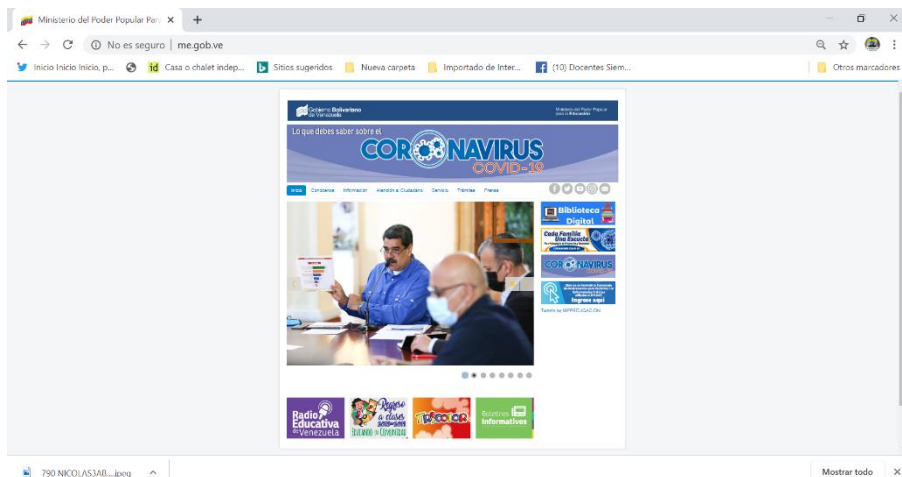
Ministerio del Poder Popular Par ×

No es seguro | me.gob.ve

Inicio Inicio Inicio, p... Casa o chalet indep... Sitios sugeridos Nueva carpeta Importado de Inter... (10) Docentes Siem... Otros marcadores

Gobierno Bolivariano de Venezuela

Ministerio del Poder Popular para la Educación

Lo que debes saber sobre el CORONAVIRUS COVID-19

Inicio Conócenos Información Atención al Ciudadano Servicio Trámites Prensa

Biblioteca Digital

Cada Familia Una Escuela

CORONAVIRUS

Ingrese aquí

Tweets by MPPEDUCACION

Radio Educativa Venezuela

Regreso a clases

Bolívar Informativos

790 NICOLAS3AB....jpeg ^

Mostrar todo ×